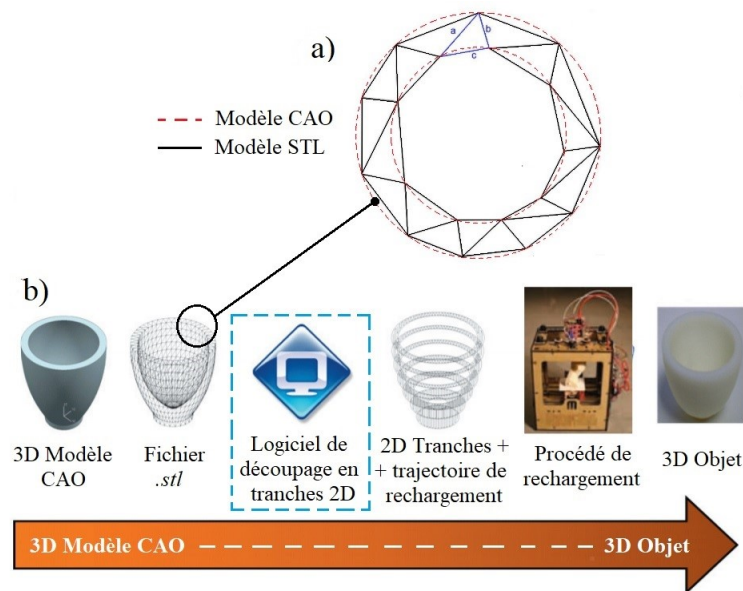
a)

a
b
c

Modèle CAO
Modèle STL

b)

3D Modèle CAO

Fichier .stl

Logiciel de découpage en tranches 2D

2D Tranches + + trajectoire de rechargement

Procédé de rechargement

3D Objet

3D Modèle CAO — — — — — — — — — — — 3D Objet